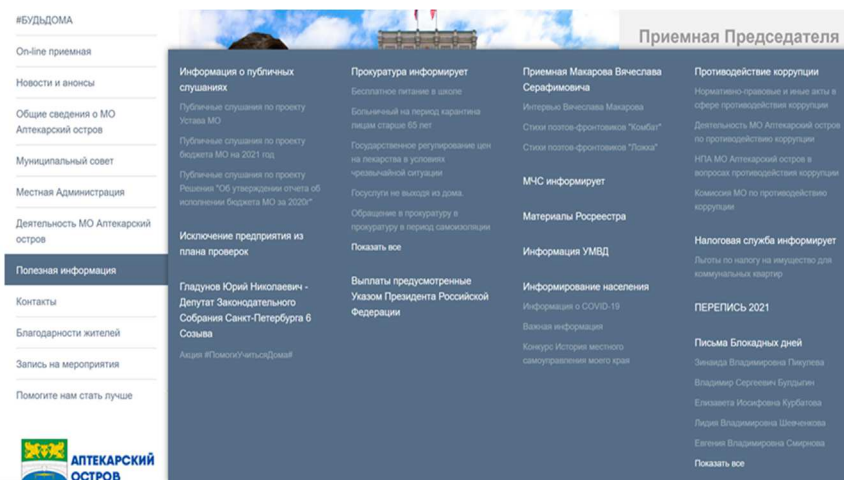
#БУДЬДОМА

On-line приемная

Новости и анонсы

Общие сведения о МО Аптекарский остров

Муниципальный совет

Местная Администрация

Деятельность МО Аптекарский остров

Полезная информация

Контакты

Благодарности жителей

Запись на мероприятия

Помогите нам стать лучше

АПТЕКАРСКИЙ ОСТРОВ

Приемная Председателя

Информация о публичных слушаниях

Публичные слушания по проекту Устава МО

Публичные слушания по проекту бюджета МО на 2021 год

Публичные слушания по проекту Решения "Об утверждении отчета об исполнении бюджета МО за 2020г"

Исключение предприятия из плана проверок

Гладунов Юрий Николаевич - Депутат Законодательного Собрания Санкт-Петербурга 6 Созыва

Акция #ПомогиУчитьсяДома#

Прокуратура информирует

Бесплатное питание в школе

Больничный на период карантина лицам старше 65 лет

Государственное регулирование цен на лекарства в условиях чрезвычайной ситуации

Госуслуги не выходя из дома.

Обращение в прокуратуру в период самоизоляции

Показать все

Выплаты предусмотренные Указом Президента Российской Федерации

Приемная Макарова Вячеслава Серафимовича

Интервью Вячеслава Макарова

Стихи поэтов-фронтовиков "Комбат"

Стихи поэтов-фронтовиков "Ложка"

МЧС информирует

Материалы Росреестра

Информация УМВД

Информирование населения

Информация о COVID-19

Важная информация

Конкурс История местного самоуправления моего края

Противодействие коррупции

Нормативно-правовые и иные акты в сфере противодействия коррупции

Деятельность МО Аптекарский остров по противодействию коррупции

НПА МО Аптекарский остров в вопросах противодействия коррупции

Комиссия МО по противодействию коррупции

Налоговая служба информирует

Льготы по налогу на имущество для коммунальных квартир

ПЕРЕПИСЬ 2021

Письма Блокадных дней

Зинаида Владимировна Пивулева

Владимир Сергеевич Булдыгин

Елизавета Иосифовна Курбатова

Лидия Владимировна Шевченкова

Евгения Владимировна Смирнова

Показать все